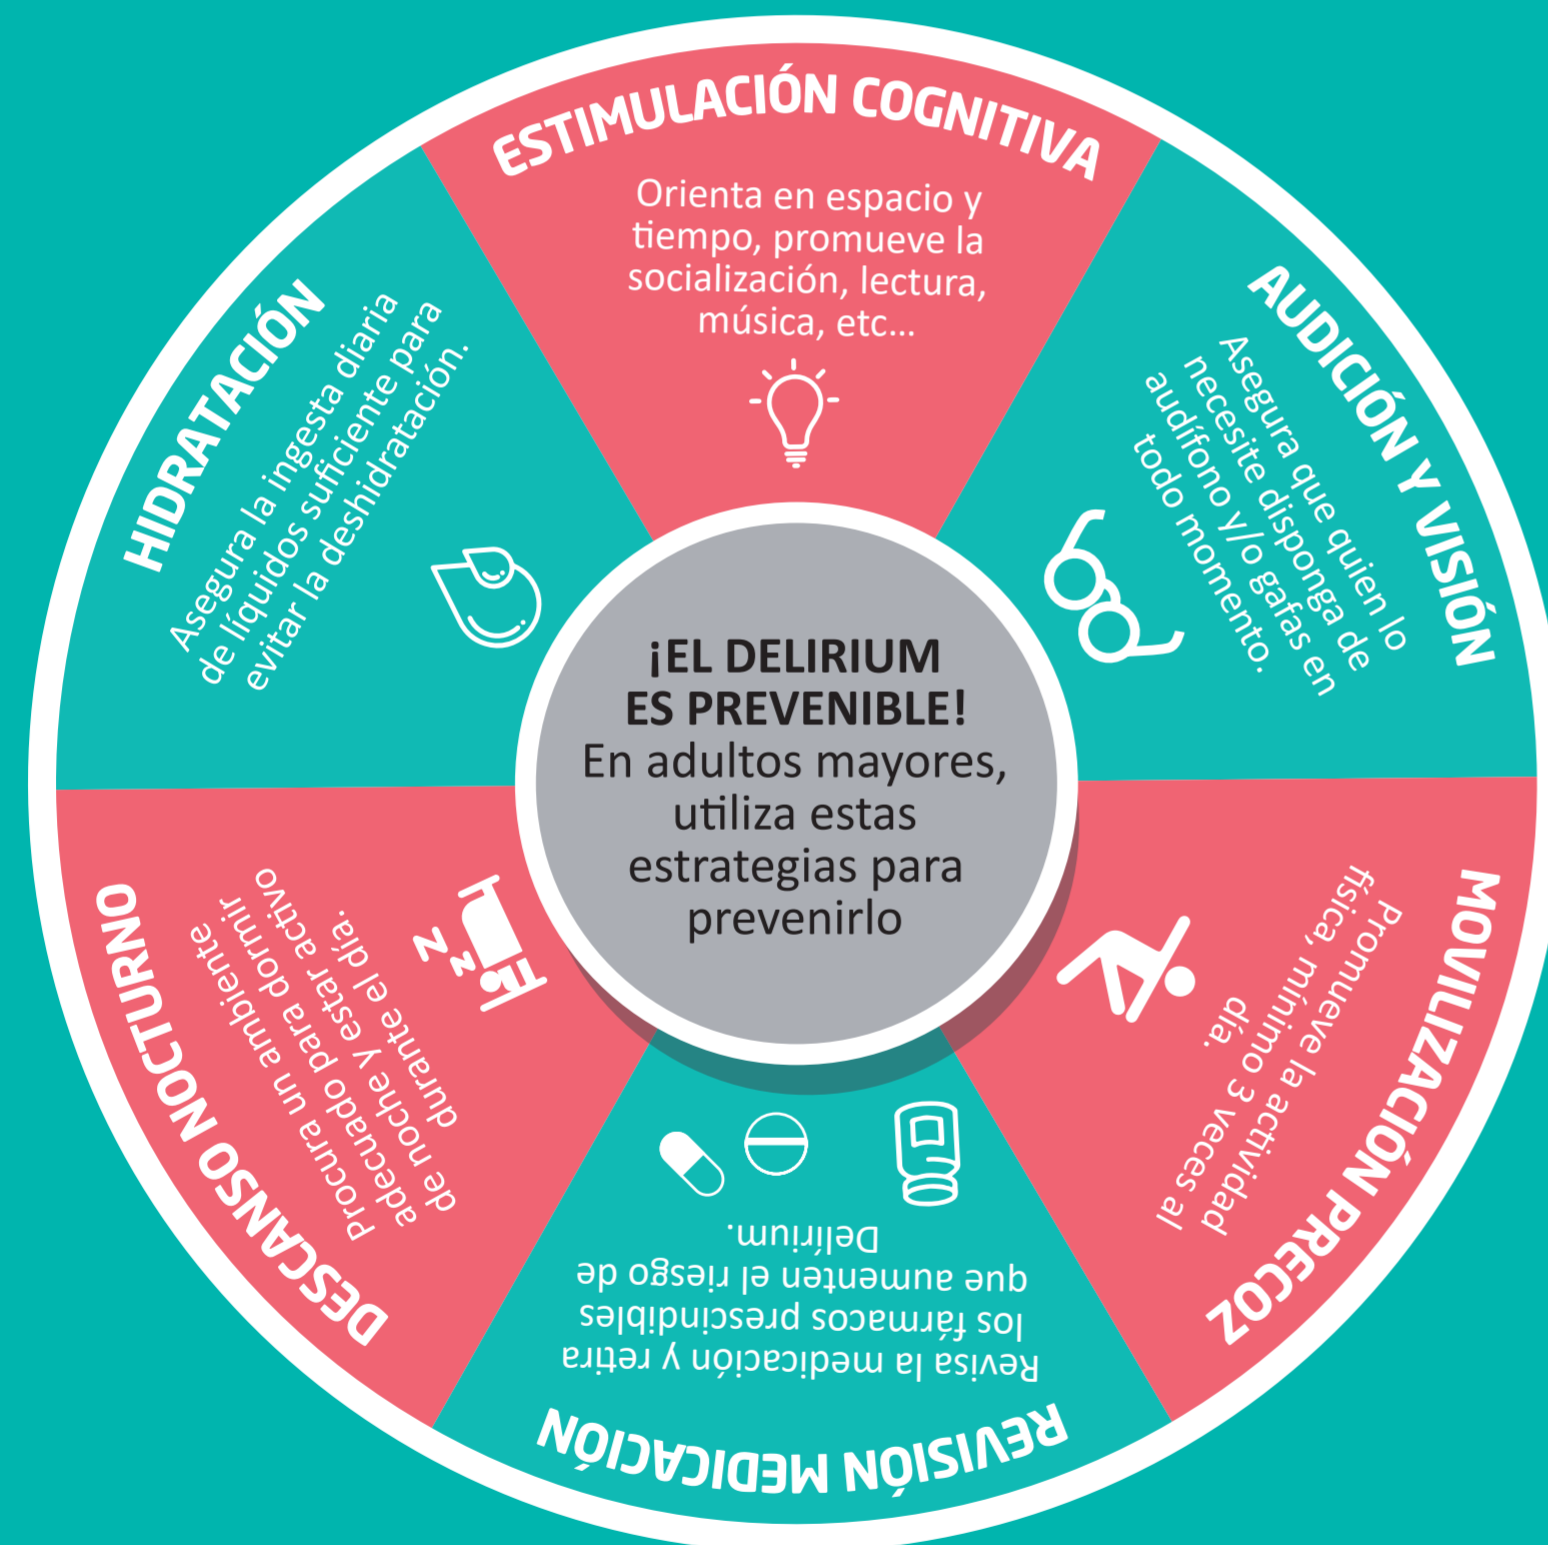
¡EL DELIRIUM ES PREVENIBLE!
En adultos mayores, utiliza estas estrategias para prevenirlo

ESTIMULACIÓN COGNITIVA
Orienta en espacio y tiempo, promueve la socialización, lectura, música, etc...

AUDICIÓN Y VISIÓN
Asegura que quien lo necesite disponga de audífono y/o gafas en todo momento.

MOVILIZACIÓN PRECOZ
Promueve la actividad física, mínimo 3 veces al día.

REVISIÓN MEDICACIÓN
Revisa la medicación y retira los fármacos prescindibles que aumenten el riesgo de Delirium.

DESCANSO NOCTURNO
Procura un ambiente adecuado para dormir de noche y estar activo durante el día.

HIDRATACIÓN
Asegura la ingesta diaria de líquidos suficiente para evitar la deshidratación.